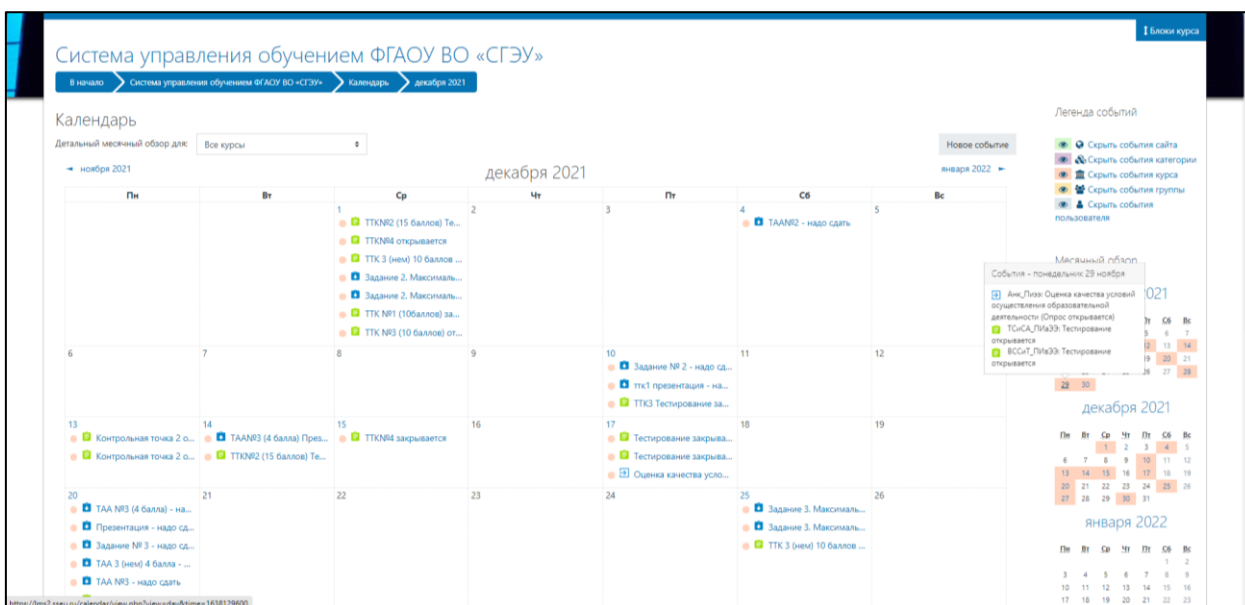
Блоки курса

Система управления обучением ФГАОУ ВО «СГЭУ»

В начало / Система управления обучением ФГАОУ ВО «СГЭУ» / Календарь / декабря 2021

Календарь

Детальный месячный обзор для: Все курсы

Новое событие

◄ ноября 2021

декабря 2021

января 2022 ►

| Пн | Вт | Ср | Чт | Пт | Сб | Вс |
|---|---|---|---|---|---|---|
| | | 1 ТТКN°2 (15 баллов) Те... ТТКN°4 открывается ТТК 3 (нем) 10 баллов ... Задание 2. Максималь... Задание 2. Максималь... ТТК N°1 (10баллов) за... ТТК N°3 (10 баллов) от... | 2 | 3 | 4 ТААN°2 - надо сдать | 5 |
| 6 | 7 | 8 | 9 | 10 Задание N° 2 - надо сд... ттк1 презентация - на... ТТК3 Тестирование за... | 11 | 12 |
| 13 Контрольная точка 2 о... Контрольная точка 2 о... | 14 ТААN°3 (4 балла) През... ТТКN°2 (15 баллов) Те... | 15 ТТКN°4 закрывается | 16 | 17 Тестирование закрыва... Тестирование закрыва... Оценка качества усло... | 18 | 19 |
| 20 ТАА N°3 (4 балла) - на... Презентация - надо сд... Задание N° 3 - надо сд... ТАА 3 (нем) 4 балла - ... ТАА N°3 - надо сдать | 21 | 22 | 23 | 24 | 25 Задание 3. Максималь... Задание 3. Максималь... ТТК 3 (нем) 10 баллов ... | 26 |

Легенда событий

Скрыть события сайта
Скрыть события категории
Скрыть события курса
Скрыть события группы
Скрыть события пользователя

Месячный обзор

События - понедельник 29 ноября

Анк_Пиээ: Оценка качества условий осуществления образовательной деятельности (Опрос открывается)
ТСиСА_ПИаЭЭ: Тестирование открывается
ВССиТ_ПИаЭЭ: Тестирование открывается

2021

| Пн | Вт | Ср | Чт | Пт | Сб | Вс |
|---|---|---|---|---|---|---|
| | | | | | 6 | 7 |
| | | | | 12 | 13 | 14 |
| | | | | 19 | 20 | 21 |
| | | | | 26 | 27 | 28 |
| 29 | 30 | | | | | |

декабря 2021

| Пн | Вт | Ср | Чт | Пт | Сб | Вс |
|---|---|---|---|---|---|---|
| | | 1 | 2 | 3 | 4 | 5 |
| 6 | 7 | 8 | 9 | 10 | 11 | 12 |
| 13 | 14 | 15 | 16 | 17 | 18 | 19 |
| 20 | 21 | 22 | 23 | 24 | 25 | 26 |
| 27 | 28 | 29 | 30 | 31 | | |

января 2022

| Пн | Вт | Ср | Чт | Пт | Сб | Вс |
|---|---|---|---|---|---|---|
| | | | | | 1 | 2 |
| 3 | 4 | 5 | 6 | 7 | 8 | 9 |
| 10 | 11 | 12 | 13 | 14 | 15 | 16 |
| 17 | 18 | 19 | 20 | 21 | 22 | 23 |

https://lms2.sseu.ru/calendar/view.php?view=day&time=1638129600